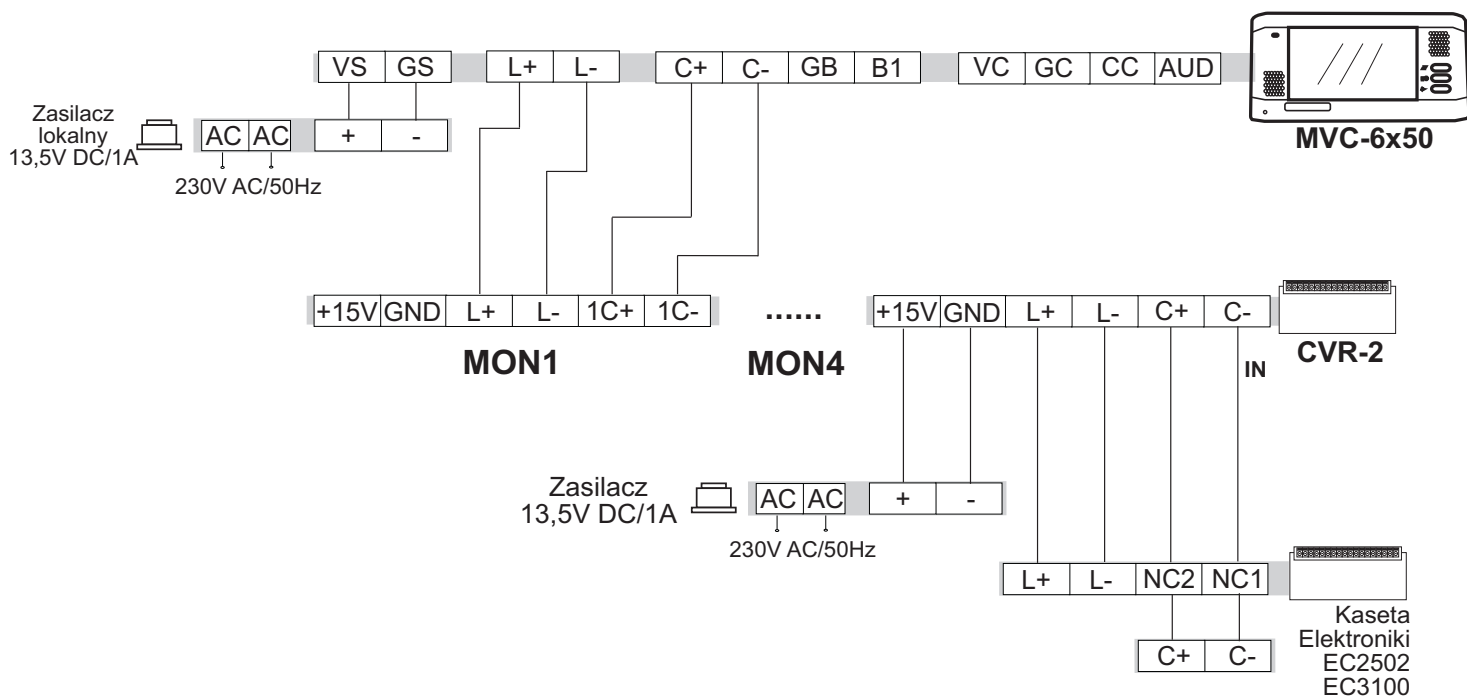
VS GS L+ L- C+ C- GB B1 VC GC CC AUD

MVC-6x50

Zasilacz lokalny 13,5V DC/1A

AC AC + -

230V AC/50Hz

+15V GND L+ L- 1C+ 1C-

......

+15V GND L+ L- C+ C-

CVR-2

MON1

MON4

IN

Zasilacz 13,5V DC/1A

AC AC + -

230V AC/50Hz

L+ L- NC2 NC1

C+ C-

Kaseta Elektroniki EC2502 EC3100